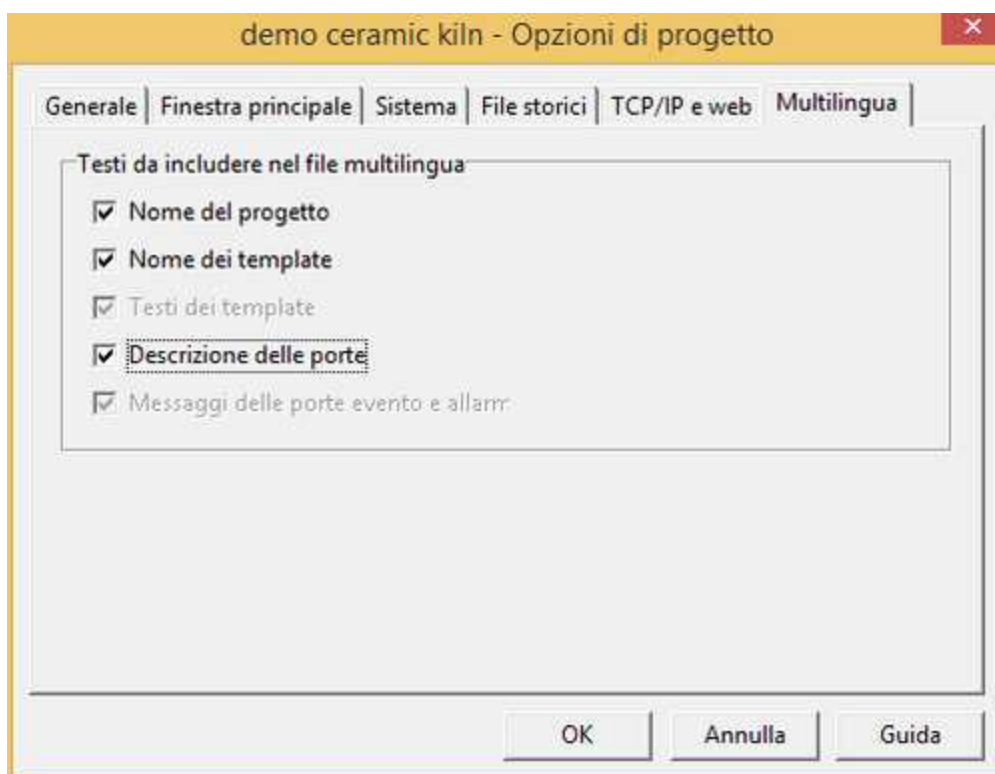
demo ceramic kiln - Opzioni di progetto

Generale | Finestra principale | Sistema | File storici | TCP/IP e web | Multilingua

Testi da includere nel file multilingua

Nome del progetto

Nome dei template

Testi dei template

Descrizione delle porte

Messaggi delle porte evento e allarm

OK Annulla Guida